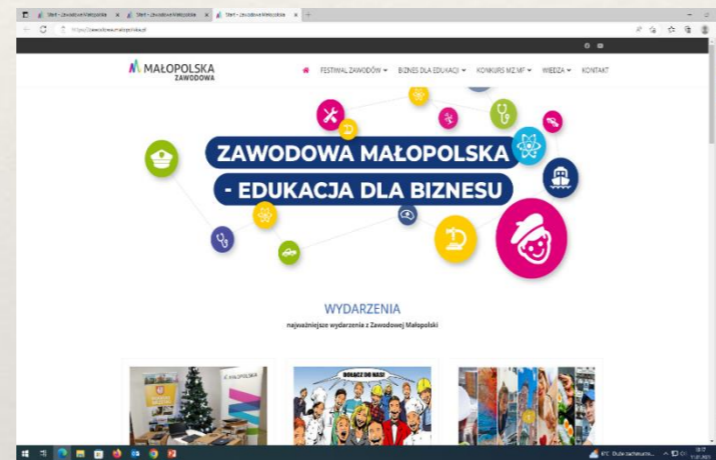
Start - Zawodowa Małopolska
Start - Zawodowa Małopolska
Start - Zawodowa Małopolska
https://zawodowa.malopolska.pl

MAŁOPOLSKA
ZAWODOWA

FESTIWAL ZAWODÓW
BIZNES DLA EDUKACJI
KONKURS MZ MF
WIEDZA
KONTAKT

ZAWODOWA MAŁOPOLSKA
- EDUKACJA DLA BIZNESU

WYDARZENIA
najważniejsze wydarzenie z Zawodowej Małopolski

MAŁOPOLSKA

DOŁĄCZ DO NAS!

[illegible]